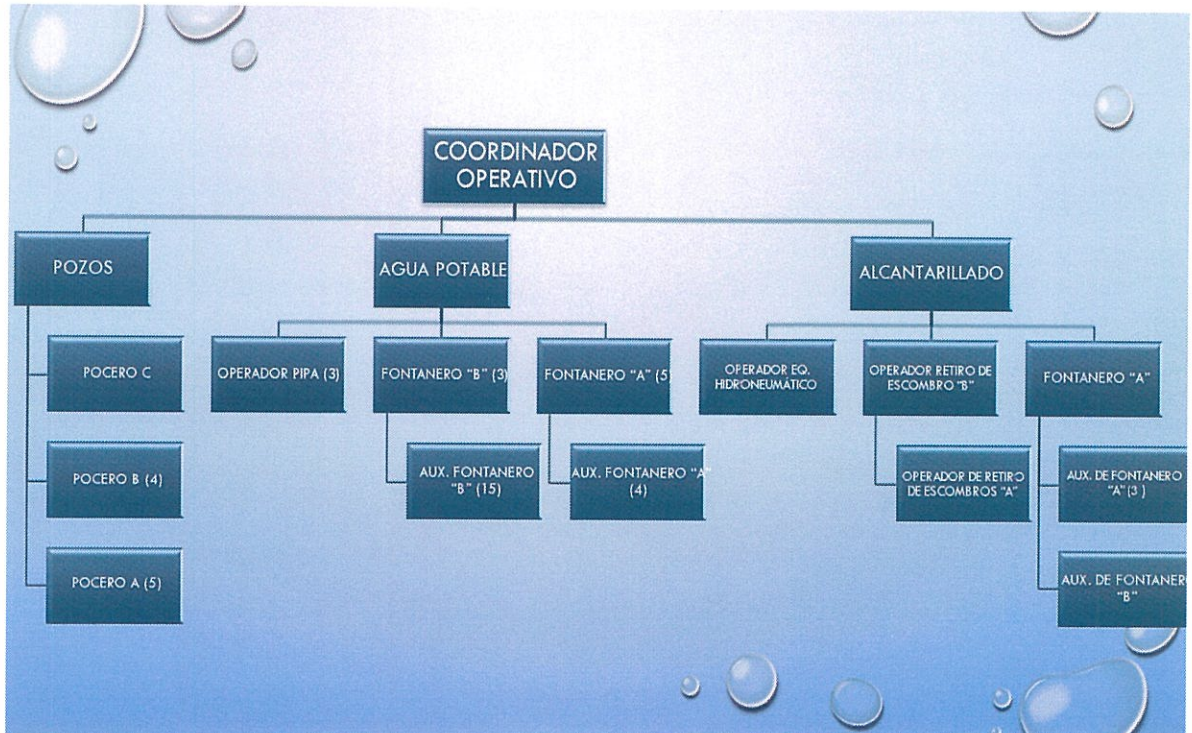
COORDINADOR OPERATIVO

POZOS

POCERO C

POCERO B (4)

POCERO A (5)

AGUA POTABLE

OPERADOR PIPA (3)

FONTANERO "B" (3)

AUX. FONTANERO "B" (15)

FONTANERO "A" (5

AUX. FONTANERO "A" (4)

ALCANTARILLADO

OPERADOR EQ. HIDRONEUMÁTICO

OPERADOR RETIRO DE ESCOMBRO "B"

OPERADOR DE RETIRO DE ESCOMBROS "A"

FONTANERO "A"

AUX. DE FONTANERO "A" (3 )

AUX. DE FONTANER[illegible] "B"